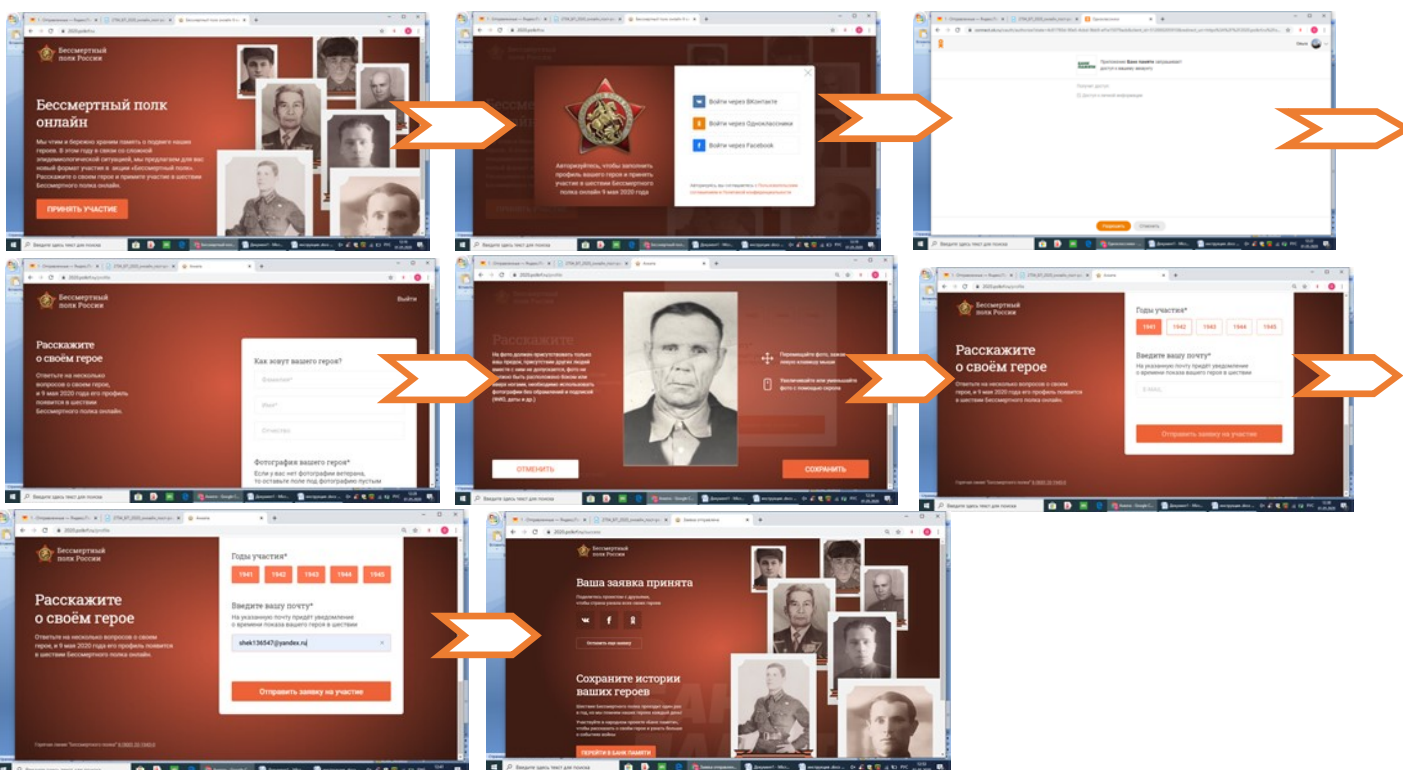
Бессмертный полк России

Бессмертный полк онлайн

Мы чтим и бережно храним память о подвиге наших героев. В этом году в связи со сложной эпидемиологической ситуацией, мы предлагаем для вас новый формат участия в акции «Бессмертный полк». Расскажите о своем герое и примите участие в шествии Бессмертного полка онлайн.

ПРИНЯТЬ УЧАСТИЕ

Войти через ВКонтакте

Войти через Одноклассники

Войти через Facebook

Авторизуйтесь, чтобы заполнить профиль вашего героя и принять участие в шествии Бессмертного полка онлайн 9 мая 2020 года

Разрешить

Отменить

Бессмертный полк России

Выйти

Расскажите о своём герое

Ответьте на несколько вопросов о своем герое, и 9 мая 2020 года его профиль появится в шествии Бессмертного полка онлайн.

Как зовут вашего героя?

Фамилия*

Имя*

Отчество

Фотография вашего героя*

Если у вас нет фотографии ветерана, то оставьте поле под фотографию пустым

ОТМЕНИТЬ

СОХРАНИТЬ

Годы участия*

1941 1942 1943 1944 1945

Введите вашу почту*

На указанную почту придёт уведомление о времени показа вашего героя в шествии

E-mail

Отправить заявку на участие

Бессмертный полк России

Расскажите о своём герое

Ответьте на несколько вопросов о своем герое, и 9 мая 2020 года его профиль появится в шествии Бессмертного полка онлайн.

Годы участия*

1941 1942 1943 1944 1945

Введите вашу почту*

На указанную почту придёт уведомление о времени показа вашего героя в шествии

shek136547@yandex.ru

Отправить заявку на участие

Бессмертный полк России

Ваша заявка принята

Сохраните истории ваших героев

ПЕРЕЙТИ В БАНК ПАМЯТИ